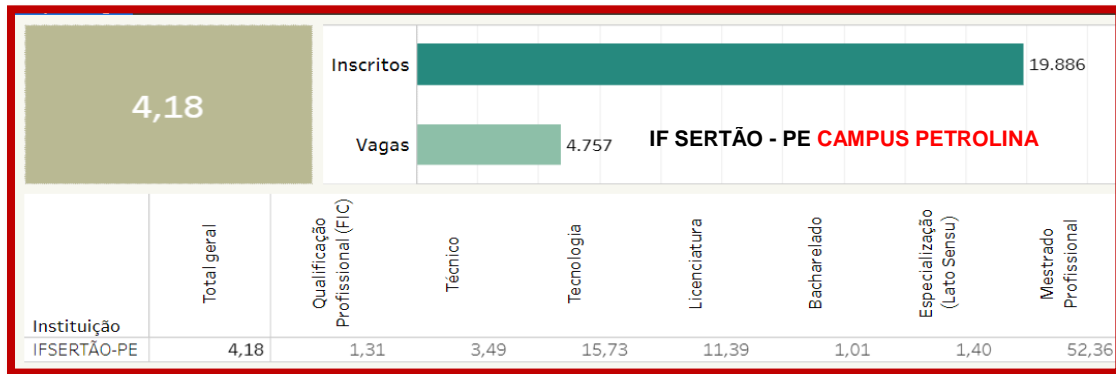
4,18

Inscritos 19.886

Vagas 4.757

IF SERTÃO - PE CAMPUS PETROLINA

| Instituição | Total geral | Qualificação Profissional (FIC) | Técnico | Tecnologia | Licenciatura | Bacharelado | Especialização (Lato Sensu) | Mestrado Profissional |
|---|---|---|---|---|---|---|---|---|
| IFSERTÃO-PE | 4,18 | 1,31 | 3,49 | 15,73 | 11,39 | 1,01 | 1,40 | 52,36 |